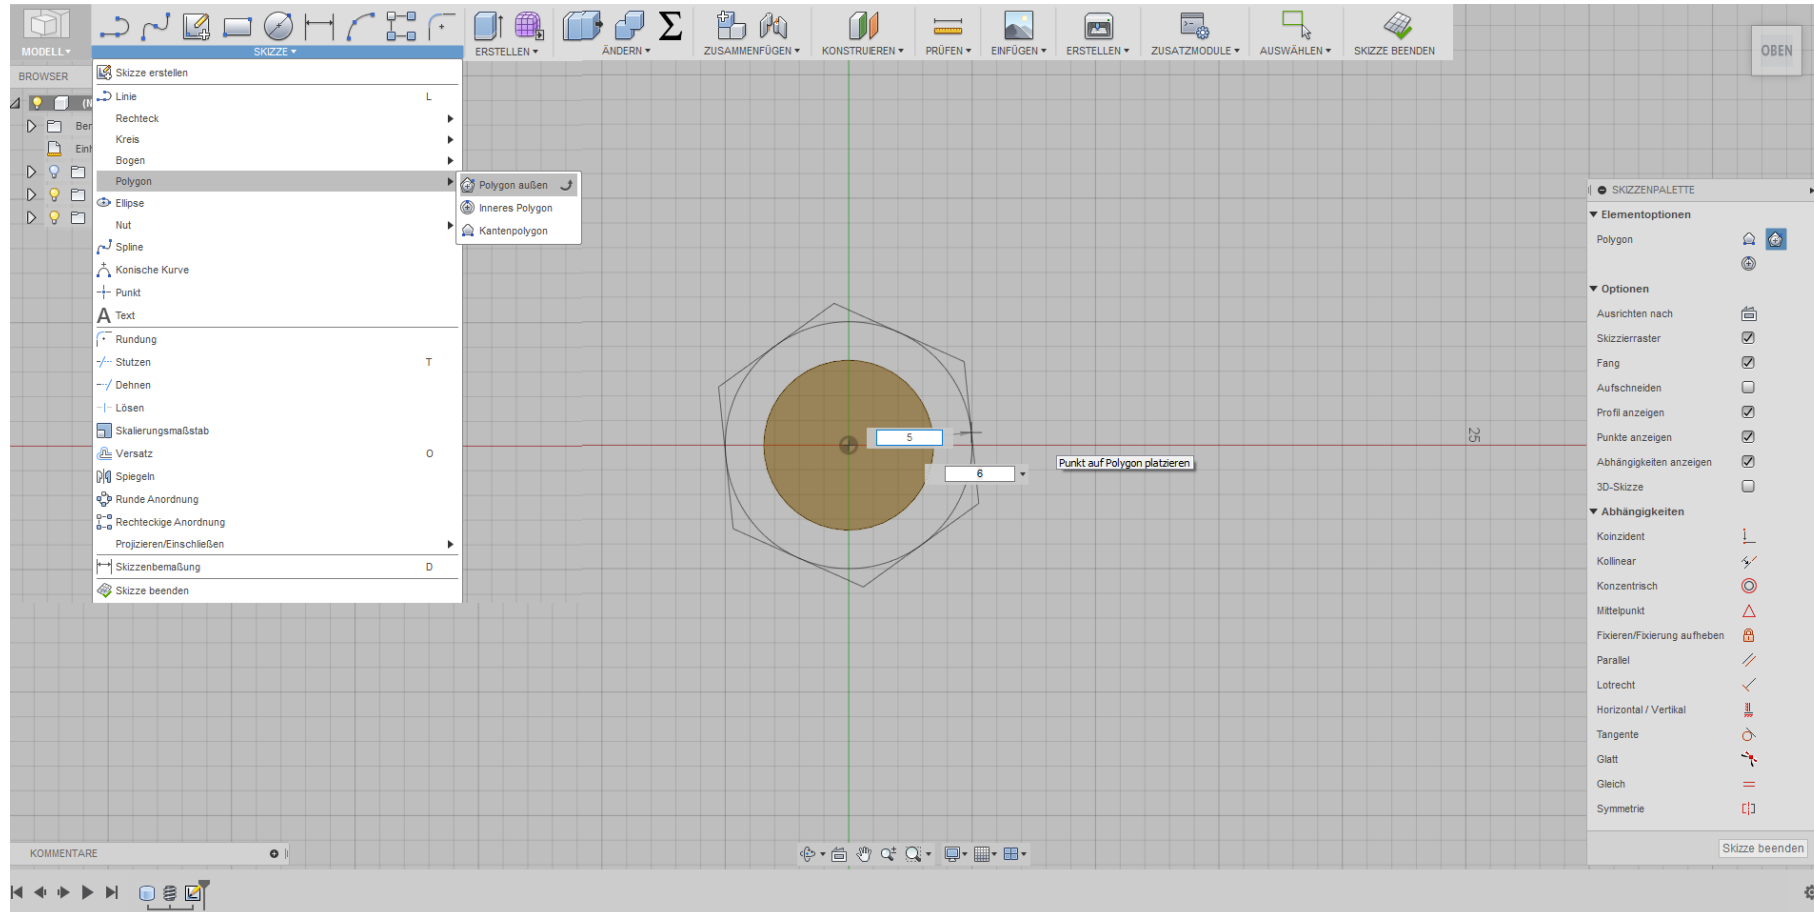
MODELL ▾

SKIZZE ▾

ERSTELLEN ▾

ÄNDERN ▾

ZUSAMMENFÜGEN ▾

KONSTRUIEREN ▾

PRÜFEN ▾

EINFÜGEN ▾

ERSTELLEN ▾

ZUSATZMODULE ▾

AUSWÄHLEN ▾

SKIZZE BEENDEN

OBEN

BROWSER

Ber

Einh

Skizze erstellen

Linie L

Rechteck

Kreis

Bogen

Polygon

Ellipse

Nut

Spline

Konische Kurve

Punkt

Text

Rundung

Stutzen T

Dehnen

Lösen

Skalierungsmaßstab

Versatz O

Spiegeln

Runde Anordnung

Rechteckige Anordnung

Projizieren/Einschließen

Skizzenbemaßung D

Skizze beenden

Polygon außen

Inneres Polygon

Kantenpolygon

5

6

Punkt auf Polygon platzieren

SKIZZENPALETTE

Elementoptionen

Polygon

Optionen

Ausrichten nach

Skizzierraster

Fang

Aufschneiden

Profil anzeigen

Punkte anzeigen

Abhängigkeiten anzeigen

3D-Skizze

Abhängigkeiten

Koinzident

Kollinear

Konzentrisch

Mittelpunkt

Fixieren/Fixierung aufheben

Parallel

Lotrecht

Horizontal / Vertikal

Tangente

Glatt

Gleich

Symmetrie

Skizze beenden

KOMMENTARE